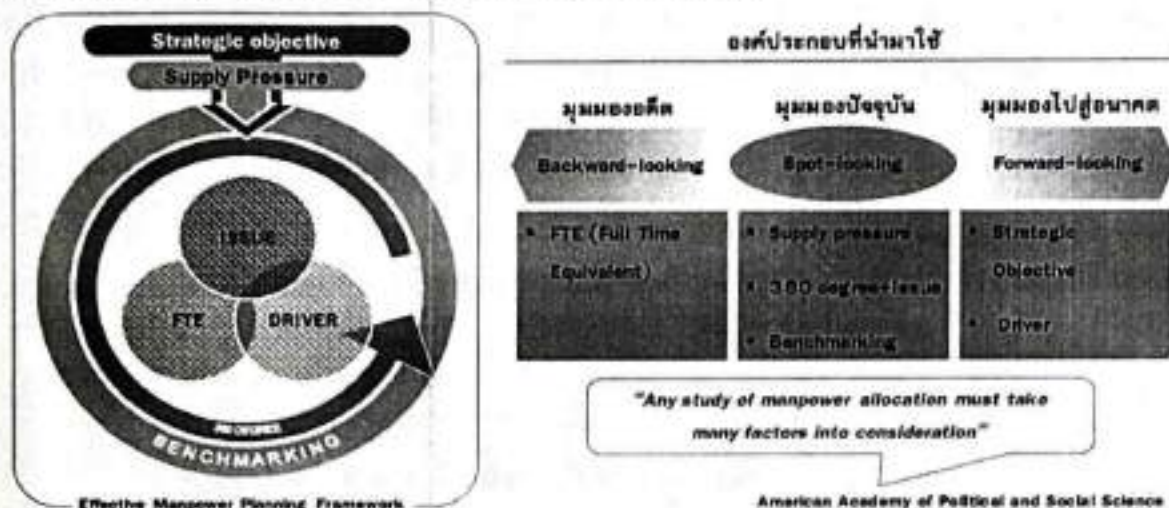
Strategic objective

Supply Pressure

ISSUE

FTE

DRIVER

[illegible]

BENCHMARKING

Effective Manpower Planning Framework

องค์ประกอบที่นำมาใช้

มุมมองอดีต

มุมมองปัจจุบัน

มุมมองไปสู่อนาคต

Backward-looking

Spot-looking

Forward-looking

- FTE (Full Time Equivalent)

- Supply pressure
- 360 degree-issue
- Benchmarking

- Strategic Objective
- Driver

"Any study of manpower allocation must take many factors into consideration"

American Academy of Political and Social Science